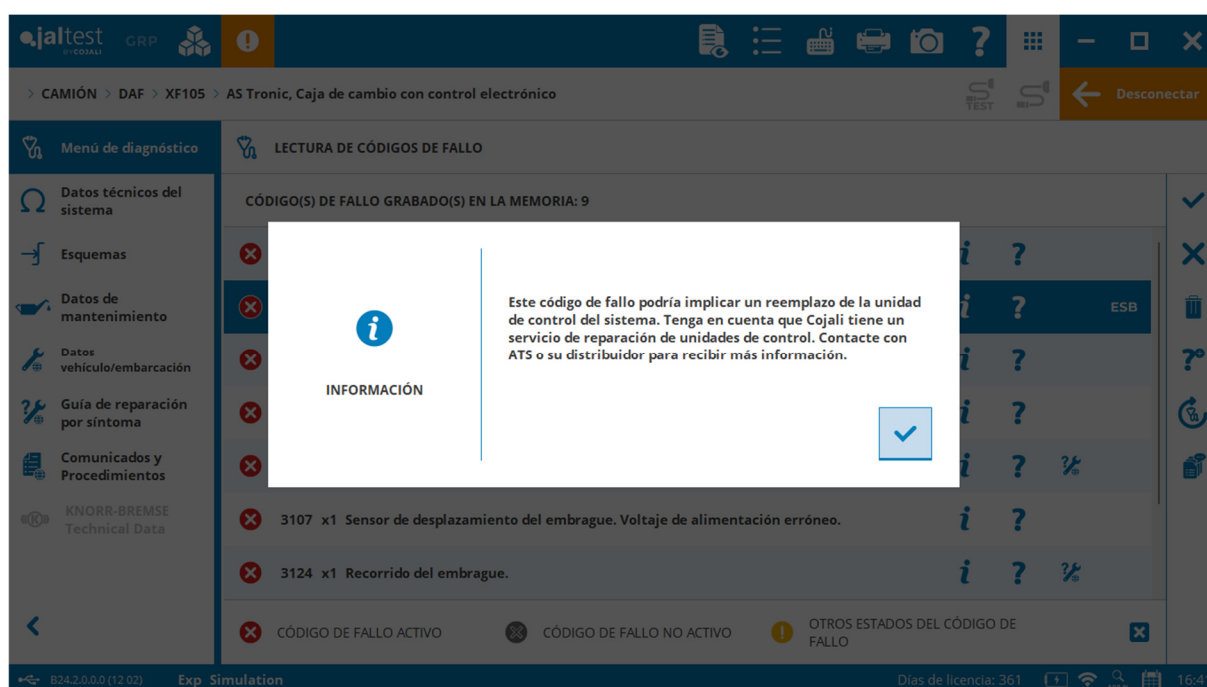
jaltest BY COJALI GRP

> CAMIÓN > DAF > XF105 > AS Tronic, Caja de cambio con control electrónico

TEST

Desconectar

Menú de diagnóstico

Datos técnicos del sistema

Esquemas

Datos de mantenimiento

Datos vehículo/embarcación

Guía de reparación por síntoma

Comunicados y Procedimientos

KNORR-BREMSE Technical Data

LECTURA DE CÓDIGOS DE FALLO

CÓDIGO(S) DE FALLO GRABADO(S) EN LA MEMORIA: 9

ESB

INFORMACIÓN

Este código de fallo podría implicar un reemplazo de la unidad de control del sistema. Tenga en cuenta que Cojali tiene un servicio de reparación de unidades de control. Contacte con ATS o su distribuidor para recibir más información.

3107 x1 Sensor de desplazamiento del embrague. Voltaje de alimentación erróneo.

3124 x1 Recorrido del embrague.

CÓDIGO DE FALLO ACTIVO

CÓDIGO DE FALLO NO ACTIVO

OTROS ESTADOS DEL CÓDIGO DE FALLO

B24.2.0.0.0 (12 02)

Exp Simulation

Días de licencia: 361

16:4